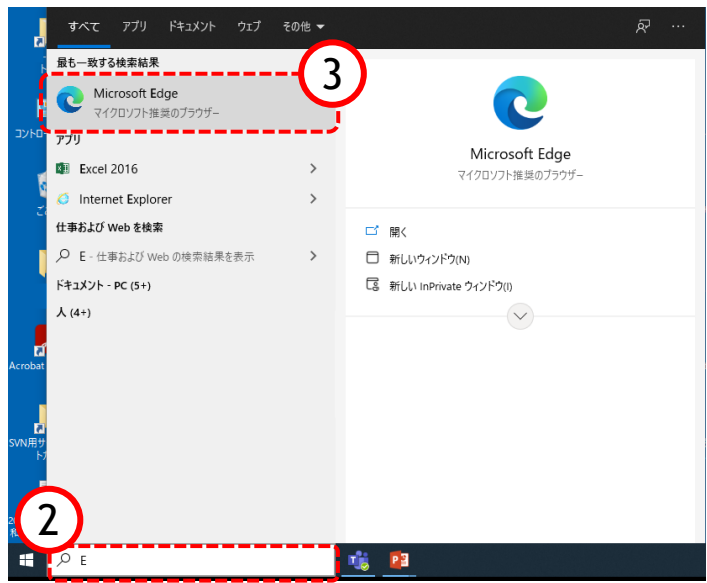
すべて アプリ ドキュメント ウェブ その他

最も一致する検索結果

3

Microsoft Edge
マイクロソフト推奨のブラウザー

アプリ

Excel 2016

Internet Explorer

仕事および Web を検索

E - 仕事および Web の検索結果を表示

ドキュメント - PC (5+)

人 (4+)

Microsoft Edge
マイクロソフト推奨のブラウザー

開く

新しいウィンドウ(N)

新しい InPrivate ウィンドウ(I)

コントロ

Acrobat

SVN用サ
トカ

2

E